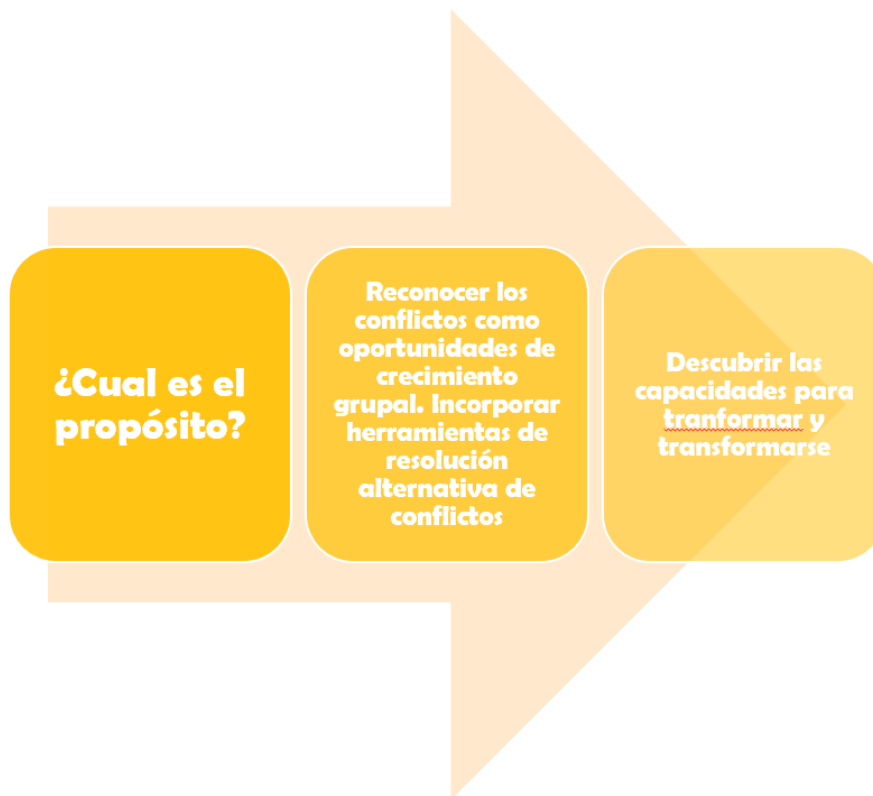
¿Cual es el propósito?

Reconocer los conflictos como oportunidades de crecimiento grupal. Incorporar herramientas de resolución alternativa de conflictos

Descubrir las capacidades para tranformar y transformarse